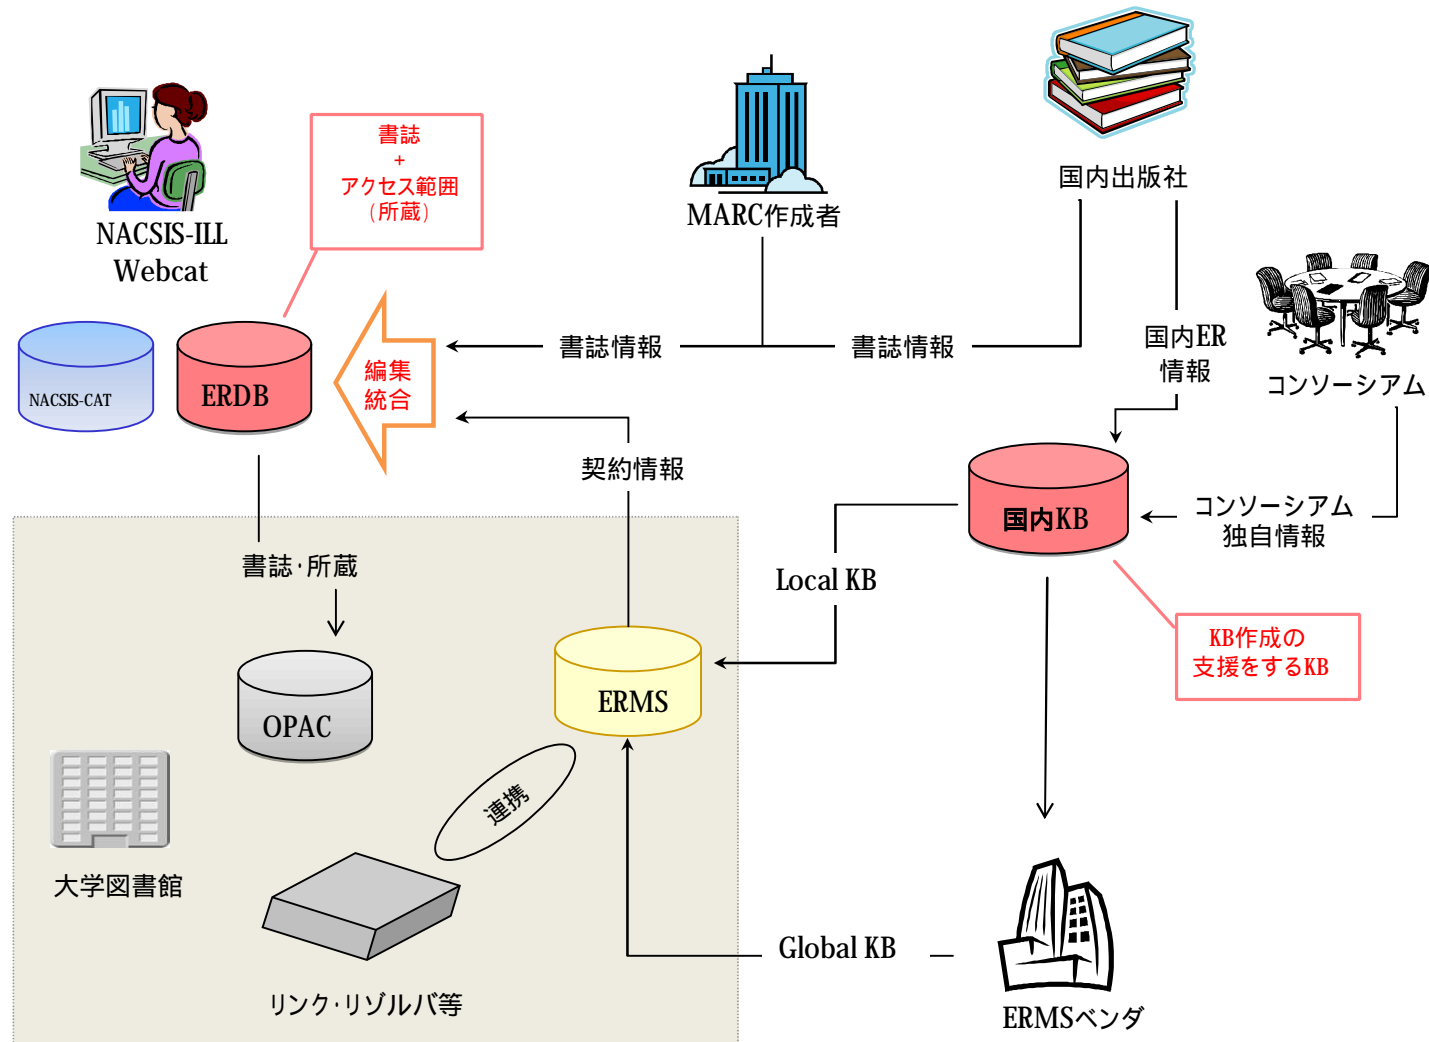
書誌
+
アクセス範囲
（所蔵）

NACSIS-ILL
Webcat

MARC作成者

国内出版社

書誌情報

書誌情報

国内ER
情報

コンソーシアム

NACSIS-CAT

ERDB

編集
統合

契約情報

国内KB

コンソーシアム
独自情報

書誌･所蔵

Local KB

KB作成の
支援をするKB

OPAC

ERMS

連携

大学図書館

Global KB

リンク･リゾルバ等

ERMSベンダ